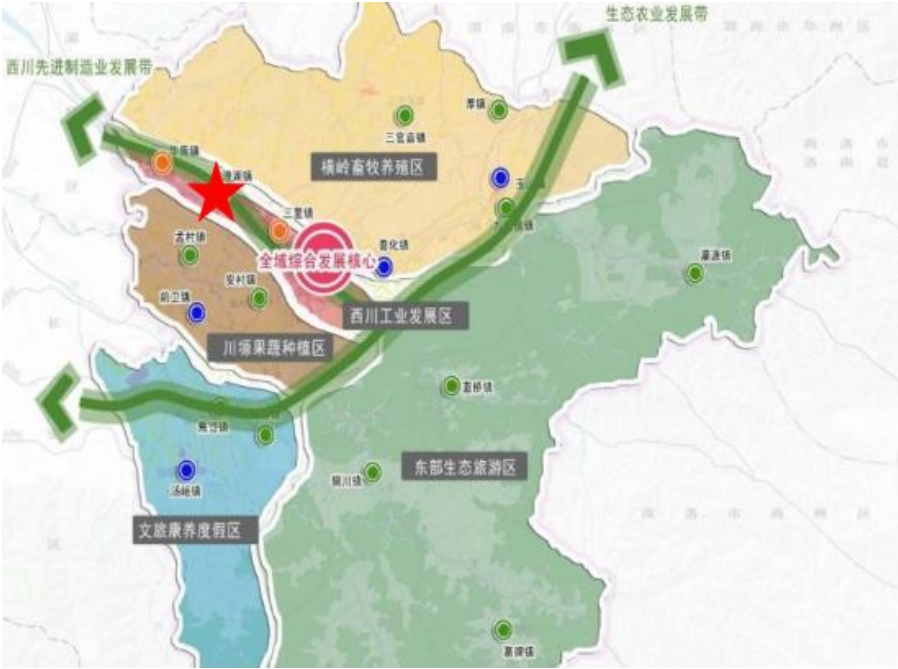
生态农业发展带
西川先进制造业发展带
三官庙镇
厚镇
横岭畜牧养殖区
张家镇
全域综合发展核心
西川工业发展区
川塬果蔬种植区
东部生态旅游区
文旅康养度假区
汤峪镇
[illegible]镇
孟村镇
安村镇
前卫镇
三里镇
普化镇
玉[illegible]
灞源镇
蓝桥镇
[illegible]川镇
葛牌镇